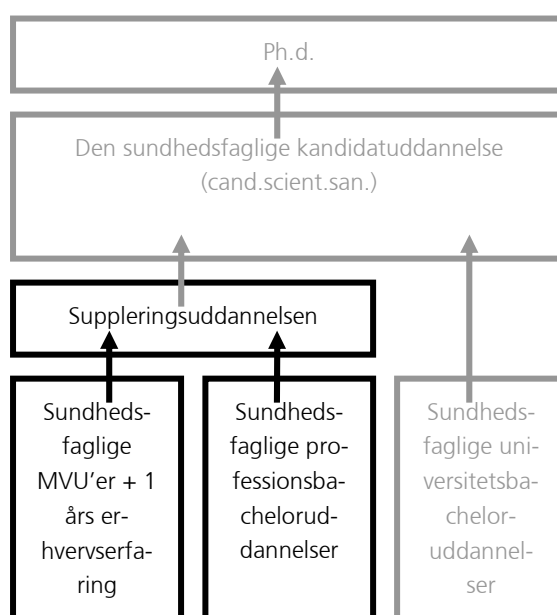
Ph.d.

Den sundhedsfaglige kandidatuddannelse (cand.scient.san.)

Suppleringsuddannelsen

Sundhedsfaglige MVU'er + 1 års erhvervserfaring

Sundhedsfaglige professionsbacheloruddannelser

Sundhedsfaglige universitetsbacheloruddannelser